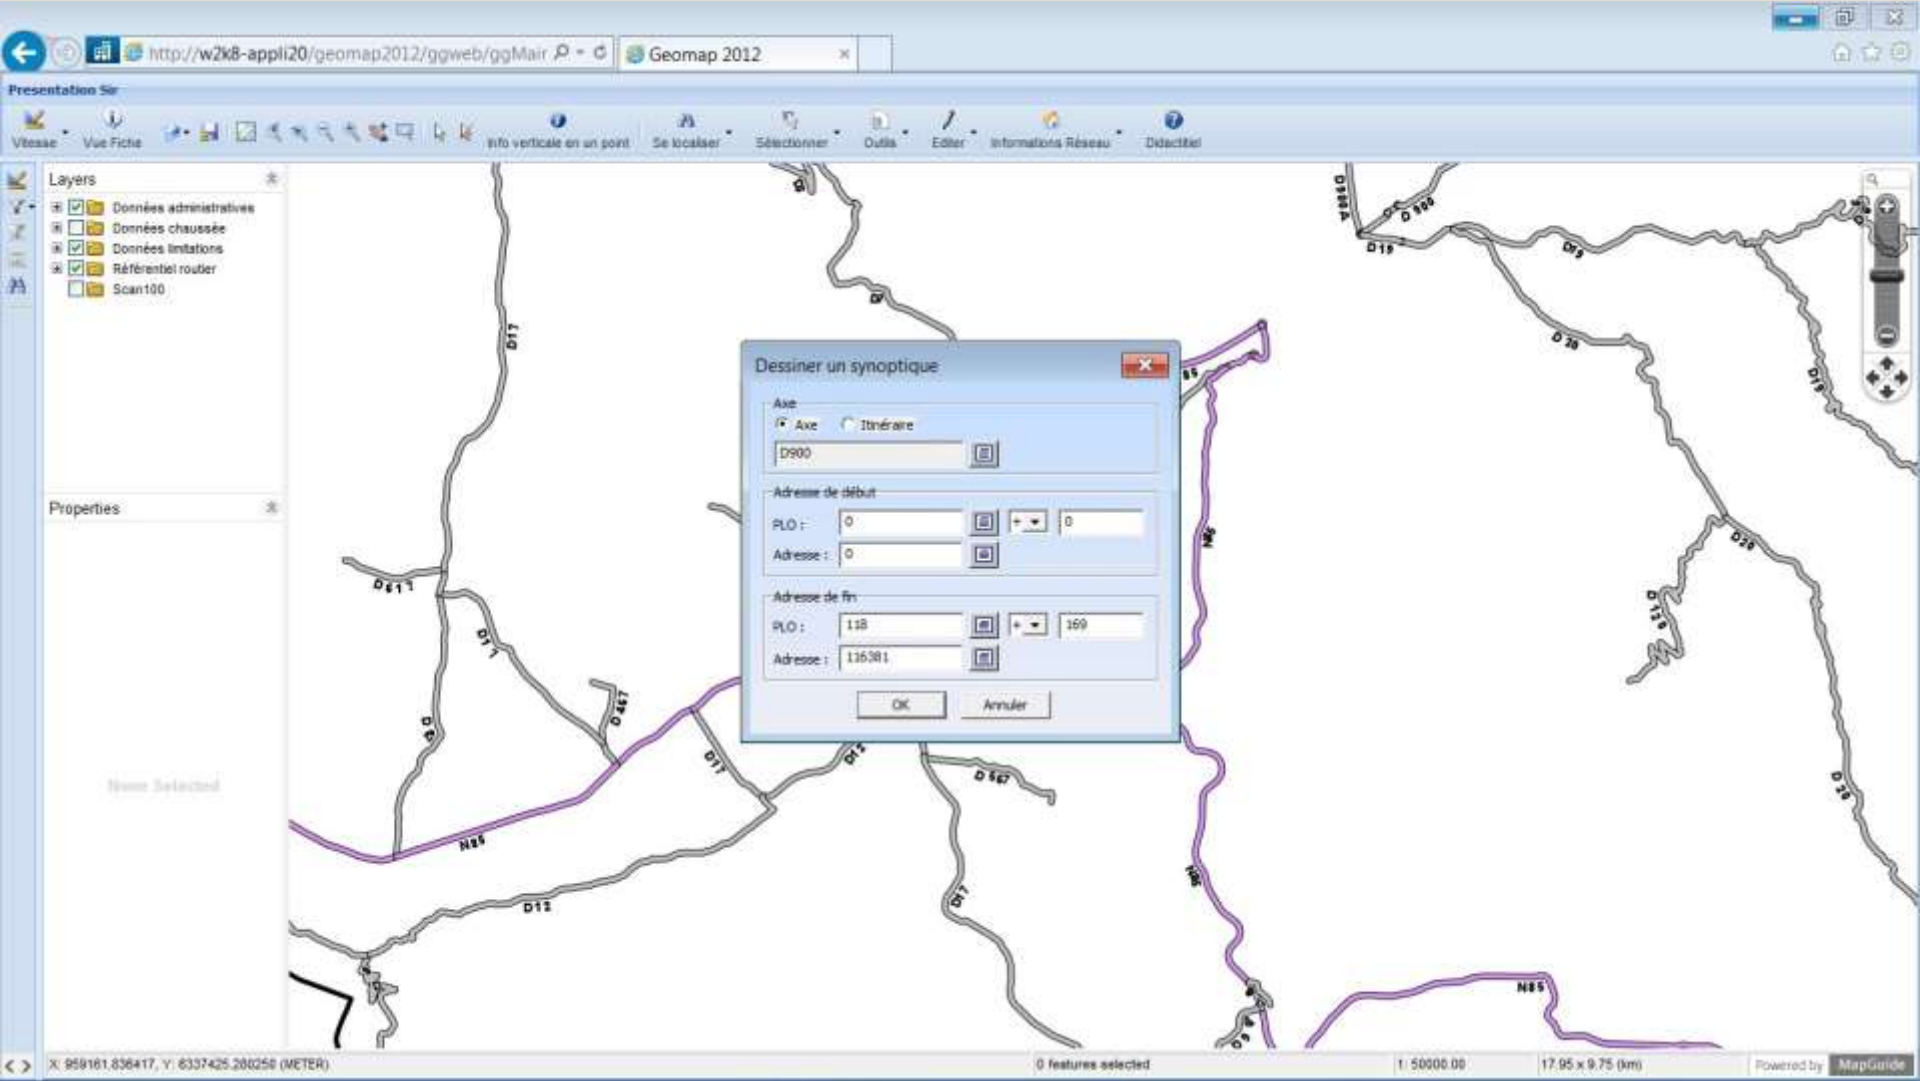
http://w2k8-appli20/geomap2012/ggweb/ggMair
Geomap 2012

Presentation Sir

Vitesse
Vue Fiche
Info verticale en un point
Se localiser
Sélectionner
Outils
Editer
Informations Réseau
Didacticiel

Layers
Données administratives
Données chaussée
Données limitations
Référentiel routier
Scan100

Properties

None Selected

Dessiner un synoptique

Axe
Axe
Itinéraire
D900

Adresse de début
PLO :
0
+
0
Adresse :
0

Adresse de fin
PLO :
118
+
169
Adresse :
116381

OK
Annuler

D17
D617
D17
D467
D17
D12
N85
D12
D17
D567
D17
N85
N85
D900A
D900
D19
D29
D29
D20
D19
D29
D129
D20
D900
N85

X: 959161.836417, Y: 6337425.280250 (METER)
0 features selected
1: 50000.00
17.95 x 9.75 (km)
Powered by MapGuide